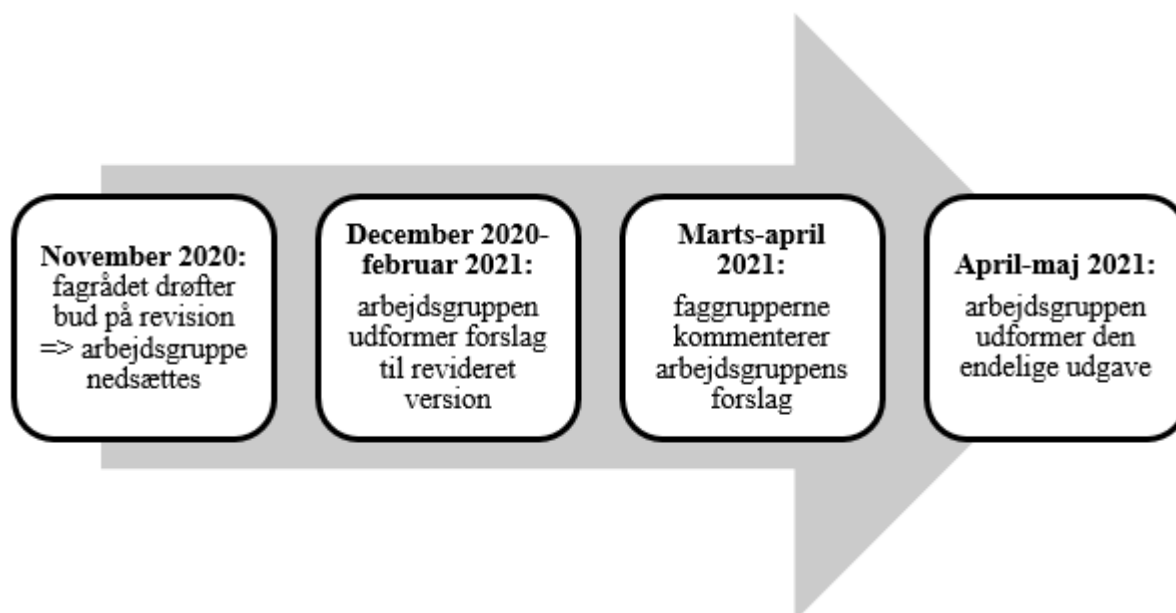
**November 2020:**
fagrådet drøfter bud på revision => arbejdsgruppe nedsættes

**December 2020-februar 2021:**
arbejdsgruppen udformer forslag til revideret version

**Marts-april 2021:**
faggrupperne kommenterer arbejdsgruppens forslag

**April-maj 2021:**
arbejdsgruppen udformer den endelige udgave